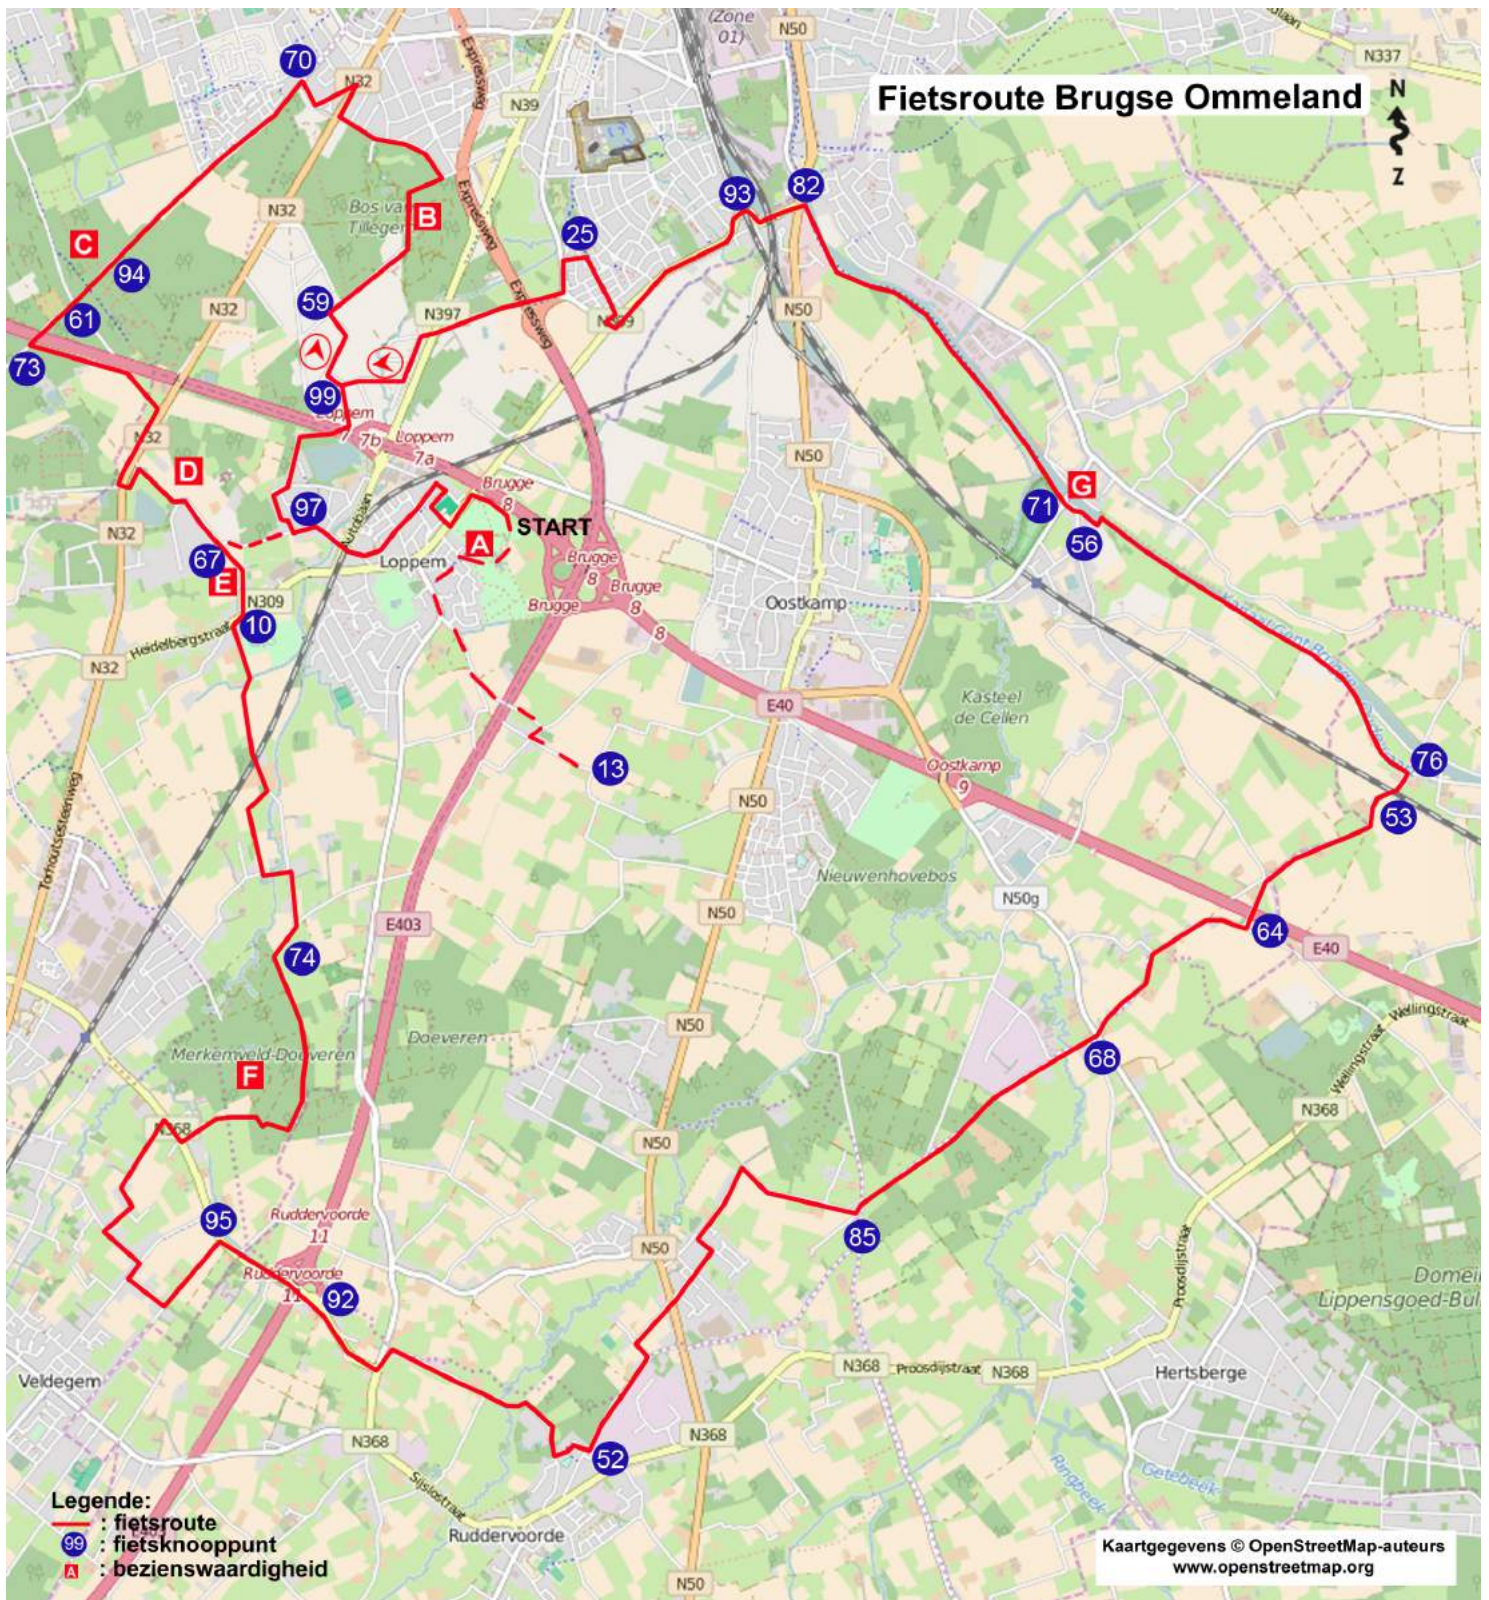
Fietsroute Brugse Ommeland

N
Z

70
N32
N39
(Zone 01)
N50
N337
Expresweg
93
82
Bos van Tillegem
B
N32
C
94
25
N32
59
N397
N39
N50
61
73
99
Loppem
7
7b
Loppem
7a
N32
D
Brugge
8
N50
97
START
71
G
56
A
67
E
Loppem
Brugge
8
Brugge
8
Brugge
8
Oostkamp
N309
10
Heidelbergstraat
N32
E40
Kasteel de Cellen
13
Oostkamp
9
76
Torhoutsesteenweg
N50
53
Nieuwenhovebos
N50g
N50
E403
64
E40
74
N50
Doeveren
Wellingstraat
68
Merkemveld-Doeveren
F
N368
N368
N50
95
Ruddervoorde
11
85
N50
Ruddervoorde
11
92
Proosdijstraat
Domein Lippensgoed-Bul
N368
Proosdijstraat
N368
Hertsberge
Veldegem
N368
N368
52
Sijslostraat
Ringbeek
Getebeek
Ruddervoorde
N50

Legende:
: fietsroute
99 : fietsknooppunt
A : bezienswaardigheid

Kaartgegevens © OpenStreetMap-auteurs
www.openstreetmap.org